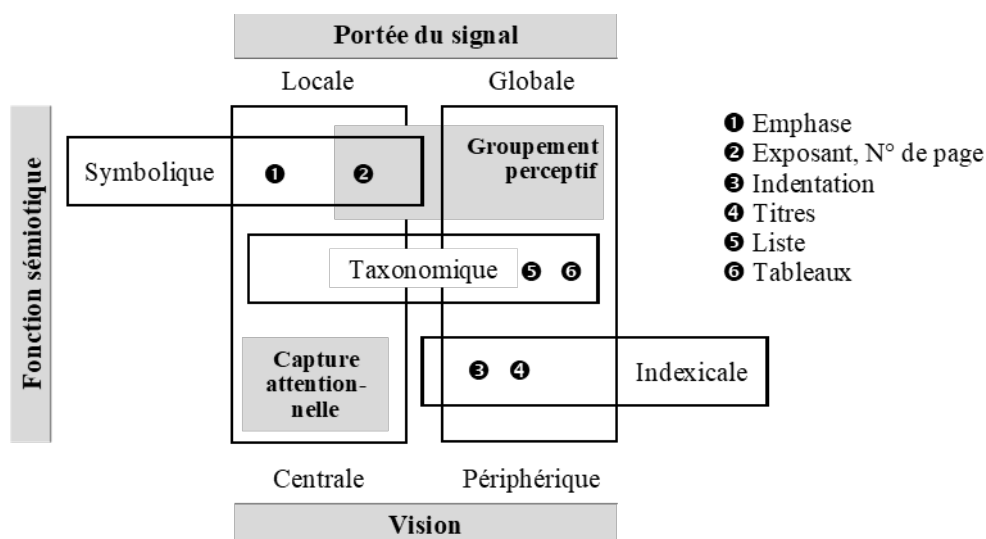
Portée du signal

Locale

Globale

Fonction sémiotique

Symbolique

❶

❷

Groupement perceptif

Taxonomique

❺ ❻

Capture attentionnelle

❸ ❹

Indexicale

Centrale

Périphérique

Vision

❶ Emphase
❷ Exposant, N° de page
❸ Indentation
❹ Titres
❺ Liste
❻ Tableaux